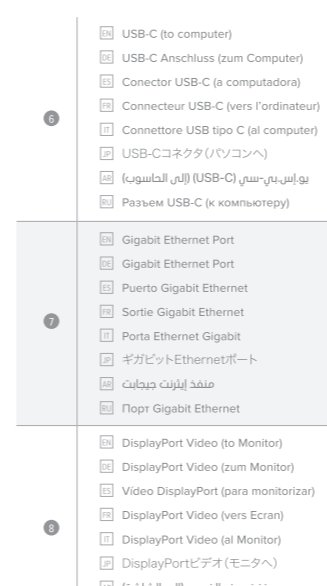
6

EN USB-C (to computer)
DE USB-C Anschluss (zum Computer)
ES Conector USB-C (a computadora)
FR Connecteur USB-C (vers l'ordinateur)
IT Connettore USB tipo C (al computer)
JP USB-Cコネクタ(パソコンへ)
AR يو.إس.بي-سي (USB-C) (إلى الحاسوب)
RU Разъем USB-C (к компьютеру)

7

EN Gigabit Ethernet Port
DE Gigabit Ethernet Port
ES Puerto Gigabit Ethernet
FR Sortie Gigabit Ethernet
IT Porta Ethernet Gigabit
JP ギガビットEthernetポート
AR منفذ إيثرنت جيجابت
RU Порт Gigabit Ethernet

8

EN DisplayPort Video (to Monitor)
DE DisplayPort Video (zum Monitor)
ES Vídeo DisplayPort (para monitorizar)
FR DisplayPort Video (vers Ecran)
IT DisplayPort Video (al Monitor)
JP DisplayPortビデオ(モニタへ)
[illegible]